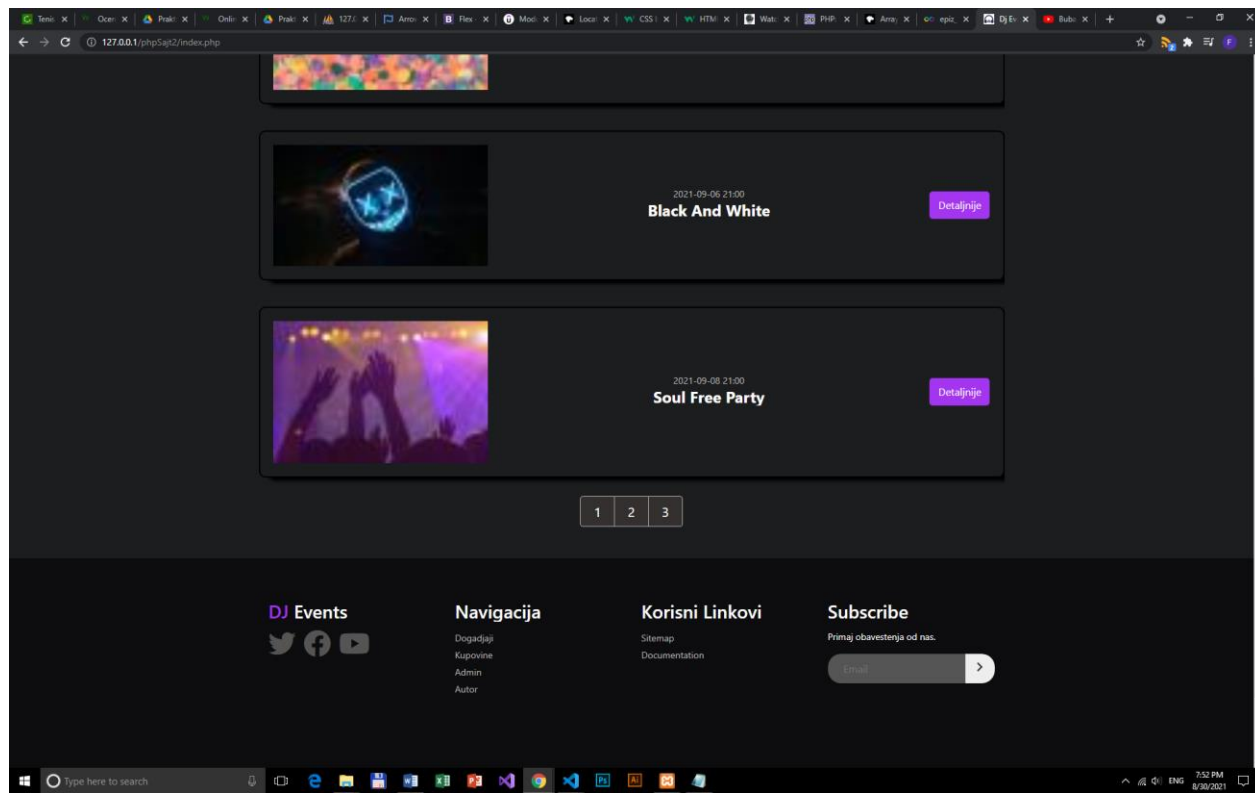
Tenis × | Ocen × | Prakt × | Onlin × | Prakt × | 127.0 × | Arrov × | Flex × | Modi × | Local × | CSS × | HTM × | Watc × | PHP × | Array × | epiz × | Dj Ev × | Bubo × | +

127.0.0.1/phpSajt2/index.php

2021-09-06 21:00
Black And White
Detaljnije

2021-09-08 21:00
Soul Free Party
Detaljnije

1 2 3

DJ Events

Navigacija
Dogadjaji
Kupovine
Admin
Autor

Korisni Linkovi
Sitemap
Documentation

Subscribe
Primaj obavestenja od nas.
Email

Type here to search

ENG 7:52 PM 8/30/2021